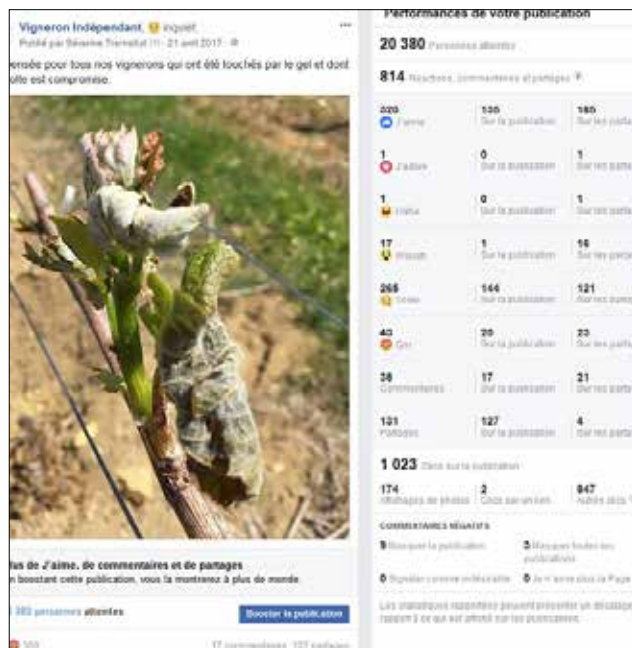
Vigneron Indépendant, inquiet.
Publié par Séverine Tramelat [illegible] · 21 avril 2017 ·

ensée pour tous nos vignerons qui ont été touchés par le gel et dont olte est compromise.

lus de J'aime, de commentaires et de partages
n boostant cette publication, vous la montrerez à plus de monde.

380 personnes atteintes

Booster la publication

300

17 commentaires 127 partages

Performances de votre publication

20 380 Personnes atteintes

814 Réactions, commentaires et partages

| | | |
|---|---|---|
| 320 J'aime | 135 Sur la publication | 185 Sur les partag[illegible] |
| 1 J'adore | 0 Sur la publication | 1 Sur les partag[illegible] |
| 1 Haha | 0 Sur la publication | 1 Sur les partag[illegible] |
| 17 Wouah | 1 Sur la publication | 16 Sur les partag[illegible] |
| 265 Triste | 144 Sur la publication | 121 Sur les partag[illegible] |
| 43 Grrr | 20 Sur la publication | 23 Sur les partag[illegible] |
| 38 Commentaires | 17 Sur la publication | 21 Sur les partag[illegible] |
| 131 Partages | 127 Sur la publication | 4 Sur les partag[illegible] |

1 023 Clics sur la publication

174 Affichages de photos | 2 Clics sur un lien | 847 Autres clics

COMMENTAIRES NÉGATIFS

5 Masquer la publication | 3 Masquer toutes les publications
0 Signaler comme indésirable | 0 Je n'aime plus la Page

Les statistiques rapportées peuvent présenter un décalage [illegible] rapport à ce qui est affiché sur les publications